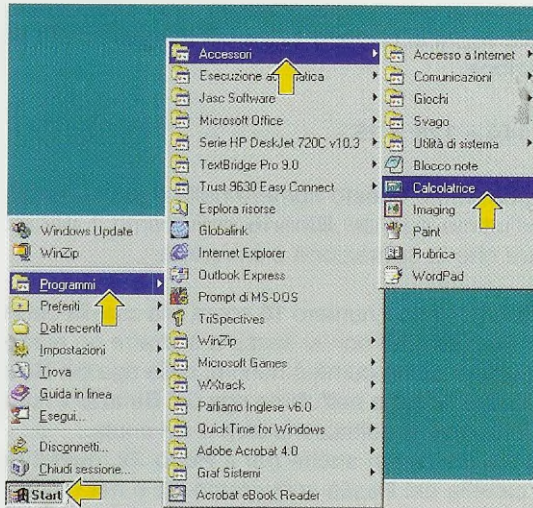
Accessori
Esecuzione a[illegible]atica
Jasc Software
Microsoft Office
Serie HP DeskJet 720C v10.3
TextBridge Pro 9.0
Trust 9630 Easy Connect
Esplora risorse
Globalink
Internet Explorer
Outlook Express
Prompt di MS-DOS
TriSpectives
WinZip
Microsoft Games
WXtrack
Parliamo Inglese v6.0
QuickTime for Windows
Adobe Acrobat 4.0
Graf Sistemi
Acrobat eBook Reader

Accesso a Internet
Comunicazioni
Giochi
Svago
Utilità di sistema
Blocco note
Calcolatrice
Imaging
Paint
Rubrica
WordPad

Windows Update
WinZip
Programmi
Preferiti
Dati recenti
Impostazioni
Trova
Guida in linea
Esegui...
Disconnetti...
Chiudi sessione...
Start